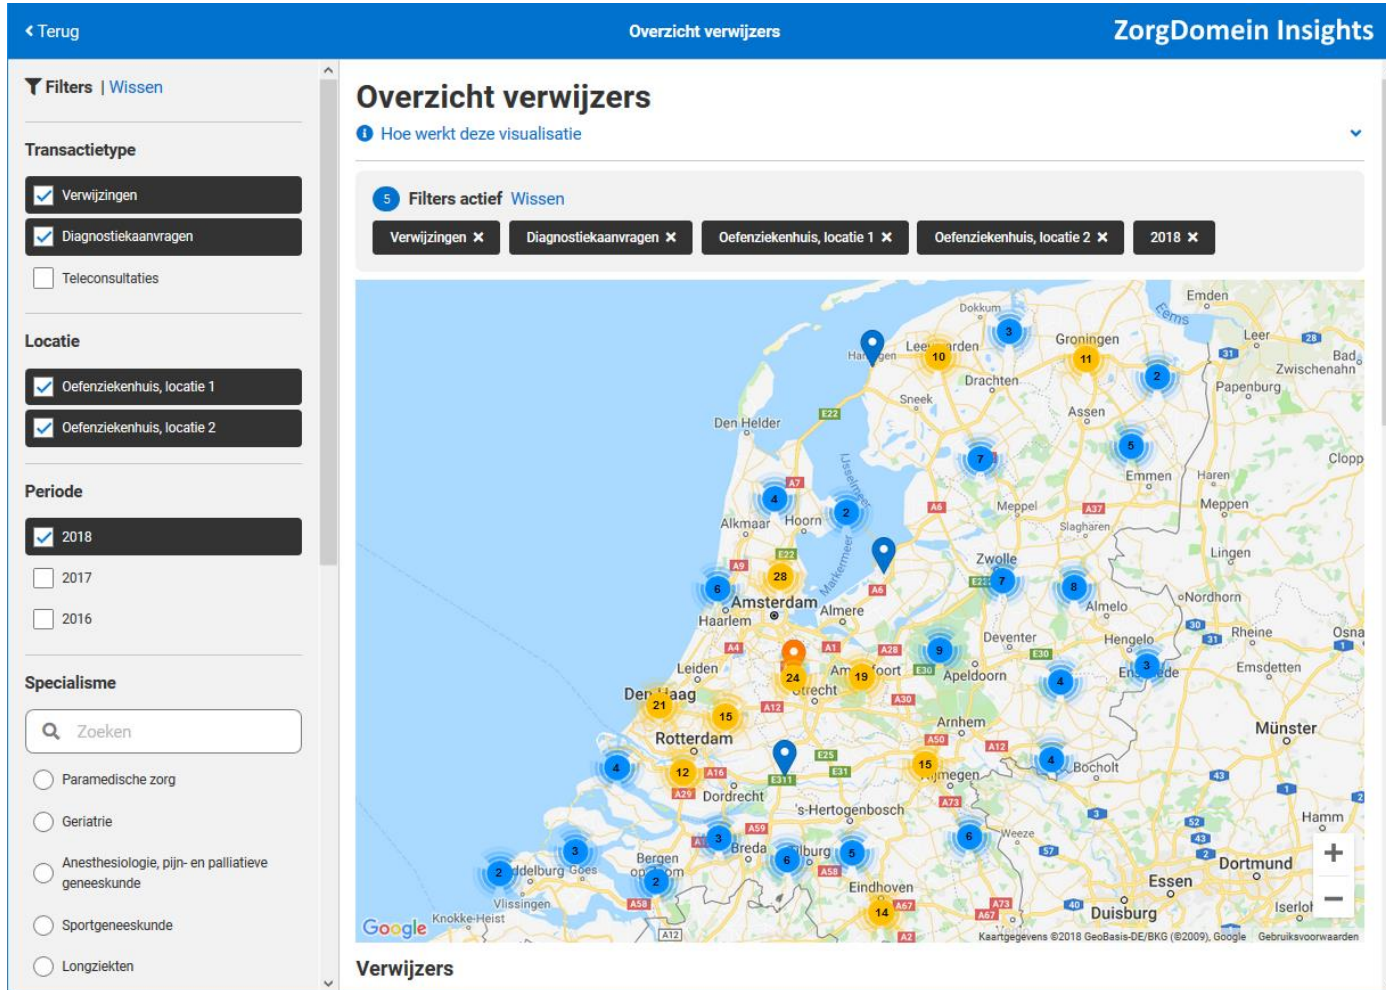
‹ Terug
Overzicht verwijzers
ZorgDomein Insights

Filters | Wissen

Transactietype
Verwijzingen
Diagnostiekaanvragen
Teleconsultaties

Locatie
Oefenziekenhuis, locatie 1
Oefenziekenhuis, locatie 2

Periode
2018
2017
2016

Specialisme
Zoeken
Paramedische zorg
Geriatrie
Anesthesiologie, pijn- en palliatieve geneeskunde
Sportgeneeskunde
Longziekten

Overzicht verwijzers
Hoe werkt deze visualisatie

5 Filters actief Wissen
Verwijzingen ✕ Diagnostiekaanvragen ✕ Oefenziekenhuis, locatie 1 ✕ Oefenziekenhuis, locatie 2 ✕ 2018 ✕

Emden Dokkum Eems Leer Groningen Bad Zwischenahn Papenburg Drachten Sneek Assen Den Helder Emmen Haren Cloppenburg Meppen Meppel Slagharen Alkmaar Hoorn Zwolle Lingen Amsterdam Almere Almelo Nordhorn Haarlem Deventer Hengelo Rheine Osna Leiden Apeldoorn Emsdetten Den Haag Utrecht Arnhem Münster Rotterdam Bocholt Nijmegen Dordrecht 's-Hertogenbosch Hamm Breda Weeze Bergen op Zoom Tilburg Dortmund Middelburg Goes Essen Vlissingen Eindhoven Duisburg Knokke-Heist Iserlohn Harlingen Leeuwarden Amersfoort Enschede
10 11 3 2 5 7 4 2 28 6 8 7 9 24 19 21 15 4 3 4 12 15 4 3 6 5 6 2 2 3 14
A7 E22 A6 A37 A9 A5 A4 A1 A28 A12 E30 A30 A50 A16 A29 E25 E31 A59 A58 A67 A73 A2 A12 E311 31 28 30 31 43 52 2 57 40 1
Google
Kaartgegevens ©2018 GeoBasis-DE/BKG (©2009), Google Gebruiksvoorwaarden
+
−

Verwijzers